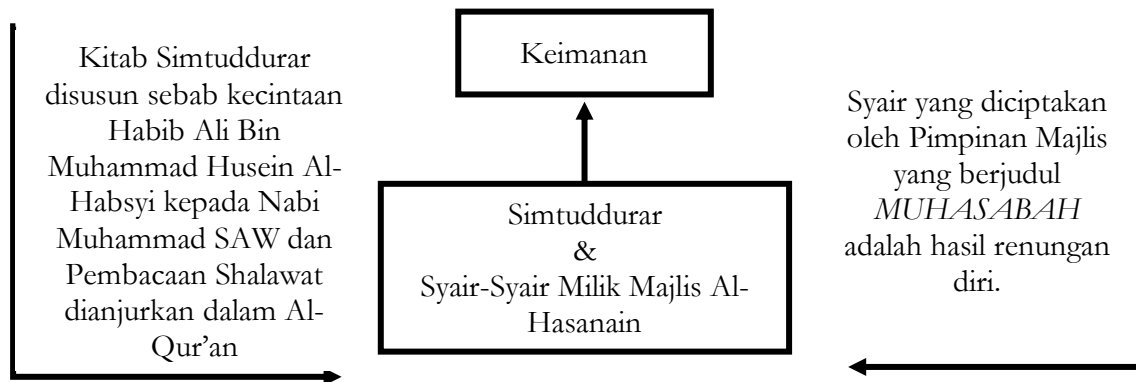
Kitab Simtuddurar disusun sebab kecintaan Habib Ali Bin Muhammad Husein Al-Habsyi kepada Nabi Muhammad SAW dan Pembacaan Shalawat dianjurkan dalam Al-Qur'an

Keimanan

Simtuddurar
&
Syair-Syair Milik Majlis Al-Hasanain

Syair yang diciptakan oleh Pimpinan Majlis yang berjudul *MUHASABAH* adalah hasil renungan diri.